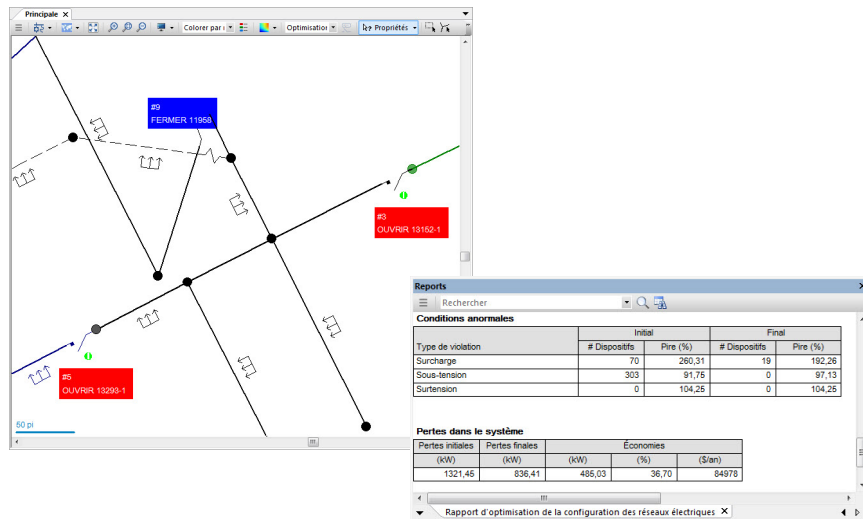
Principale ×

Colorer par Optimisatio Propriétés

#9
FERMER 11958

#3
OUVRIR 13152-1

#5
OUVRIR 13293-1

50 pi

Reports

Rechercher

Conditions anormales

| | Initial | | Final | |
|---|---|---|---|---|
| Type de violation | # Dispositifs | Pire (%) | # Dispositifs | Pire (%) |
| Surcharge | 70 | 260,31 | 19 | 192,26 |
| Sous-tension | 303 | 91,75 | 0 | 97,13 |
| Surtension | 0 | 104,25 | 0 | 104,25 |

Pertes dans le système

| Pertes initiales | Pertes finales | Économies | | |
|---|---|---|---|---|
| (kW) | (kW) | (kW) | (%) | ($/an) |
| 1321,45 | 836,41 | 485,03 | 36,70 | 84978 |

Rapport d'optimisation de la configuration des réseaux électriques